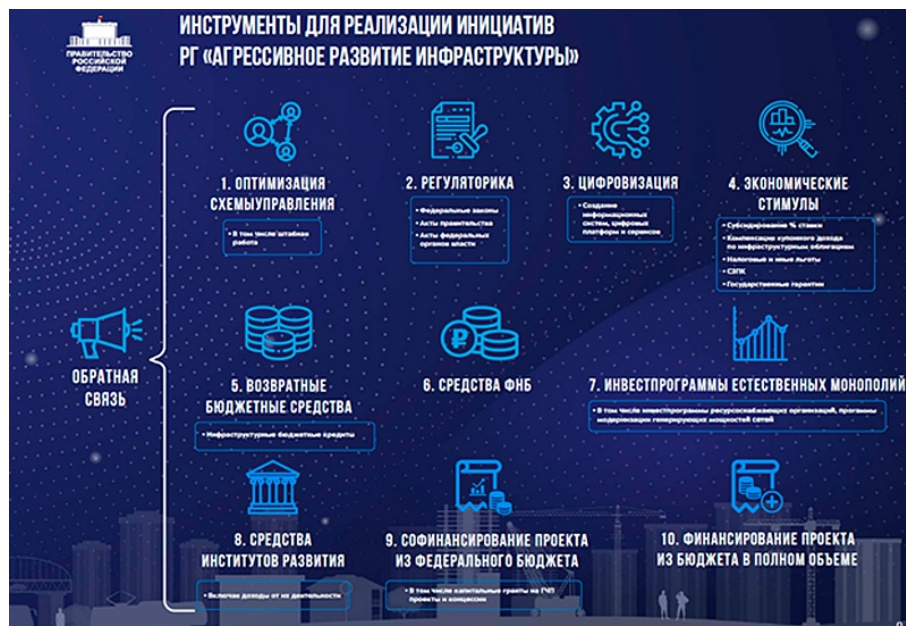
ПРАВИТЕЛЬСТВО РОССИЙСКОЙ ФЕДЕРАЦИИ

ИНСТРУМЕНТЫ ДЛЯ РЕАЛИЗАЦИИ ИНИЦИАТИВ РГ «АГРЕССИВНОЕ РАЗВИТИЕ ИНФРАСТРУКТУРЫ»

ОБРАТНАЯ СВЯЗЬ

1. ОПТИМИЗАЦИЯ СХЕМЫУПРАВЛЕНИЯ

• В том числе штабная работа

2. РЕГУЛЯТОРИКА

• Федеральные законы
• Акты правительства
• Акты федеральных органов власти

3. ЦИФРОВИЗАЦИЯ

• Создание информационных систем, цифровых платформ и сервисов

4. ЭКОНОМИЧЕСКИЕ СТИМУЛЫ

• Субсидирование % ставки
• Компенсация купонного дохода по инфраструктурным облигациям
• Налоговые и иные льготы
• СЗПК
• Государственные гарантии

5. ВОЗВРАТНЫЕ БЮДЖЕТНЫЕ СРЕДСТВА

• Инфраструктурные бюджетные кредиты

6. СРЕДСТВА ФНБ

7. ИНВЕСТПРОГРАММЫ ЕСТЕСТВЕННЫХ МОНОПОЛИЙ

• В том числе инвестпрограммы ресурсоснабжающих организаций, программы модернизации генерирующих мощностей сетей

8. СРЕДСТВА ИНСТИТУТОВ РАЗВИТИЯ

• Включая доходы от их деятельности

9. СОФИНАНСИРОВАНИЕ ПРОЕКТА ИЗ ФЕДЕРАЛЬНОГО БЮДЖЕТА

• В том числе капитальные гранты на ГЧП проекты и концессии

10. ФИНАНСИРОВАНИЕ ПРОЕКТА ИЗ БЮДЖЕТА В ПОЛНОМ ОБЪЕМЕ